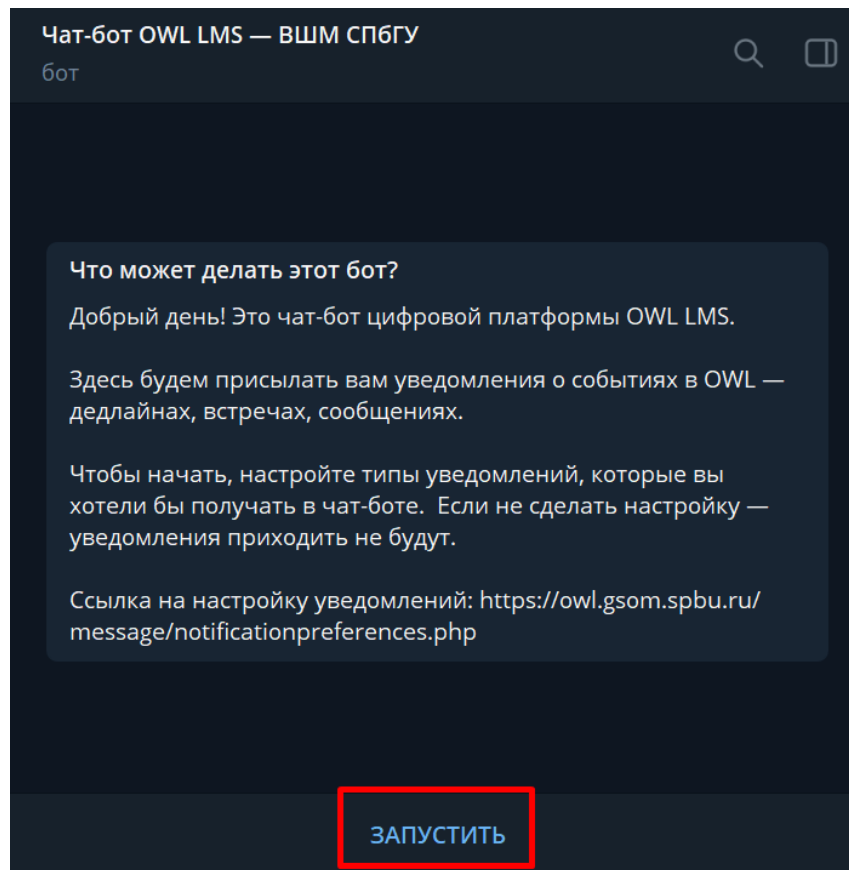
Чат-бот OWL LMS — ВШМ СПбГУ
бот

Что может делать этот бот?

Добрый день! Это чат-бот цифровой платформы OWL LMS.

Здесь будем присылать вам уведомления о событиях в OWL — дедлайнах, встречах, сообщениях.

Чтобы начать, настройте типы уведомлений, которые вы хотели бы получать в чат-боте. Если не сделать настройку — уведомления приходить не будут.

Ссылка на настройку уведомлений: https://owl.gsom.spbu.ru/message/notificationpreferences.php

ЗАПУСТИТЬ